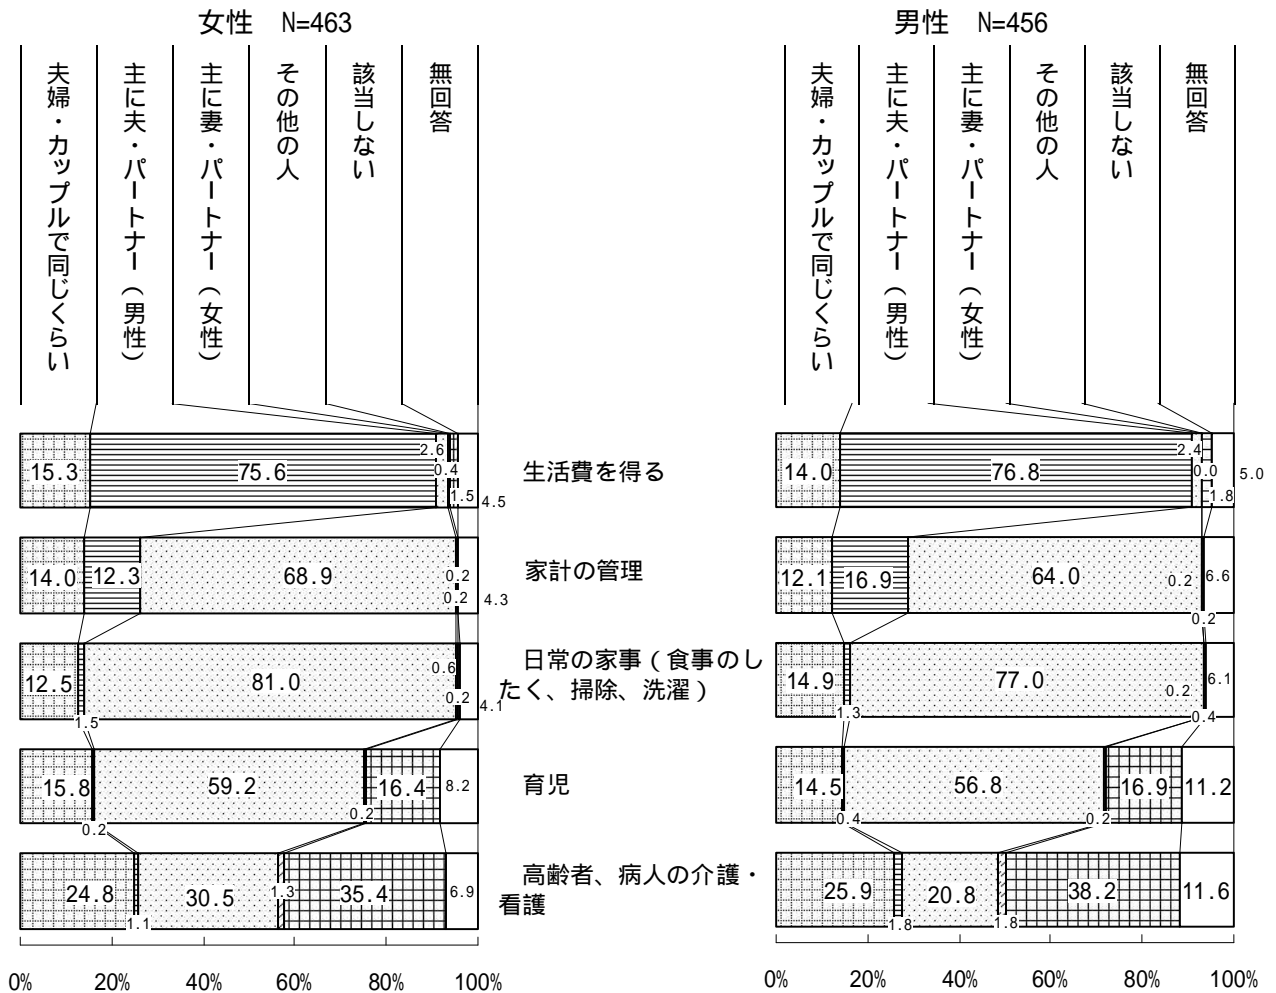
女性 N=463

夫婦・カップルで同じくらい
主に夫・パートナー（男性）
主に妻・パートナー（女性）
その他の人
該当しない
無回答

15.3 75.6 2.6 0.4 1.5 4.5
生活費を得る

14.0 12.3 68.9 0.2 0.2 4.3
家計の管理

12.5 1.5 81.0 0.6 0.2 4.1
日常の家事（食事のしたく、掃除、洗濯）

15.8 0.2 59.2 0.2 16.4 8.2
育児

24.8 1.1 30.5 1.3 35.4 6.9
高齢者、病人の介護・看護

0% 20% 40% 60% 80% 100%

男性 N=456

夫婦・カップルで同じくらい
主に夫・パートナー（男性）
主に妻・パートナー（女性）
その他の人
該当しない
無回答

14.0 76.8 2.4 0.0 1.8 5.0

12.1 16.9 64.0 0.2 0.2 6.6

14.9 1.3 77.0 0.2 0.4 6.1

14.5 0.4 56.8 0.2 16.9 11.2

25.9 1.8 20.8 1.8 38.2 11.6

0% 20% 40% 60% 80% 100%